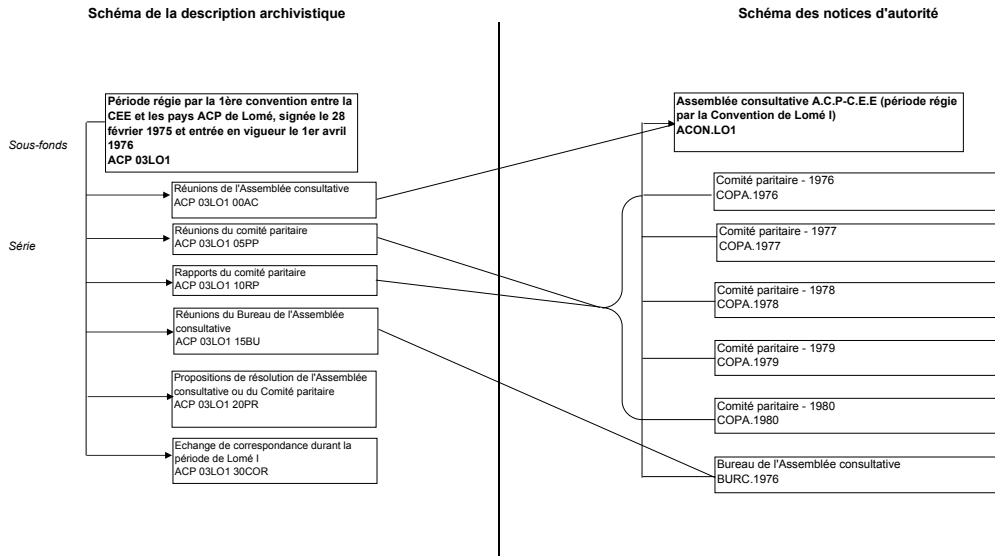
Schéma de la description archivistique

Sous-fonds

Période régie par la 1ère convention entre la CEE et les pays ACP de Lomé, signée le 28 février 1975 et entrée en vigueur le 1er avril 1976
ACP 03LO1

Série

Réunions de l'Assemblée consultative
ACP 03LO1 00AC

Réunions du comité paritaire
ACP 03LO1 05PP

Rapports du comité paritaire
ACP 03LO1 10RP

Réunions du Bureau de l'Assemblée consultative
ACP 03LO1 15BU

Propositions de résolution de l'Assemblée consultative ou du Comité paritaire
ACP 03LO1 20PR

Echange de correspondance durant la période de Lomé I
ACP 03LO1 30COR

Schéma des notices d'autorité

Assemblée consultative A.C.P-C.E.E (période régie par la Convention de Lomé I)
ACON.LO1

Comité paritaire - 1976
COPA.1976

Comité paritaire - 1977
COPA.1977

Comité paritaire - 1978
COPA.1978

Comité paritaire - 1979
COPA.1979

Comité paritaire - 1980
COPA.1980

Bureau de l'Assemblée consultative
BURC.1976